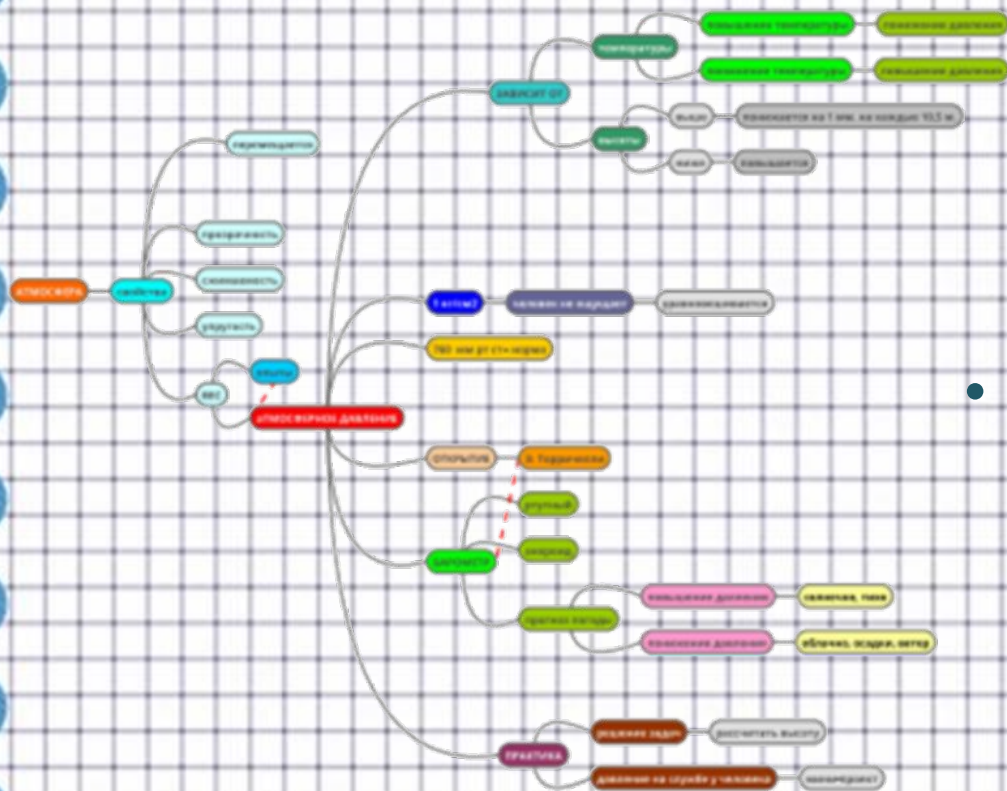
АТМОСФЕРА
свойства
перемещается
прозрачность
сжимаемость
упругость
вес
опыты
АТМОСФЕРНОЕ ДАВЛЕНИЕ
ЗАВИСИТ ОТ
температуры
повышение температуры
понижение давления
понижение температуры
повышение давления
высоты
выше
понижается на 1 мм. на каждые 10,5 м
ниже
повышается
1 атм
человек не ощущает
уравновешивается
760 мм рт ст= норма
ОТКРЫТИЕ
Э. Торричелли
БАРОМЕТР
ртутный
анероид
прогноз погоды
повышение давления
солнечно, тихо
понижение давления
облачно, осадки, ветер
ПРАКТИКА
решение задач
рассчитать высоту
давление на службе у человека
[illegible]